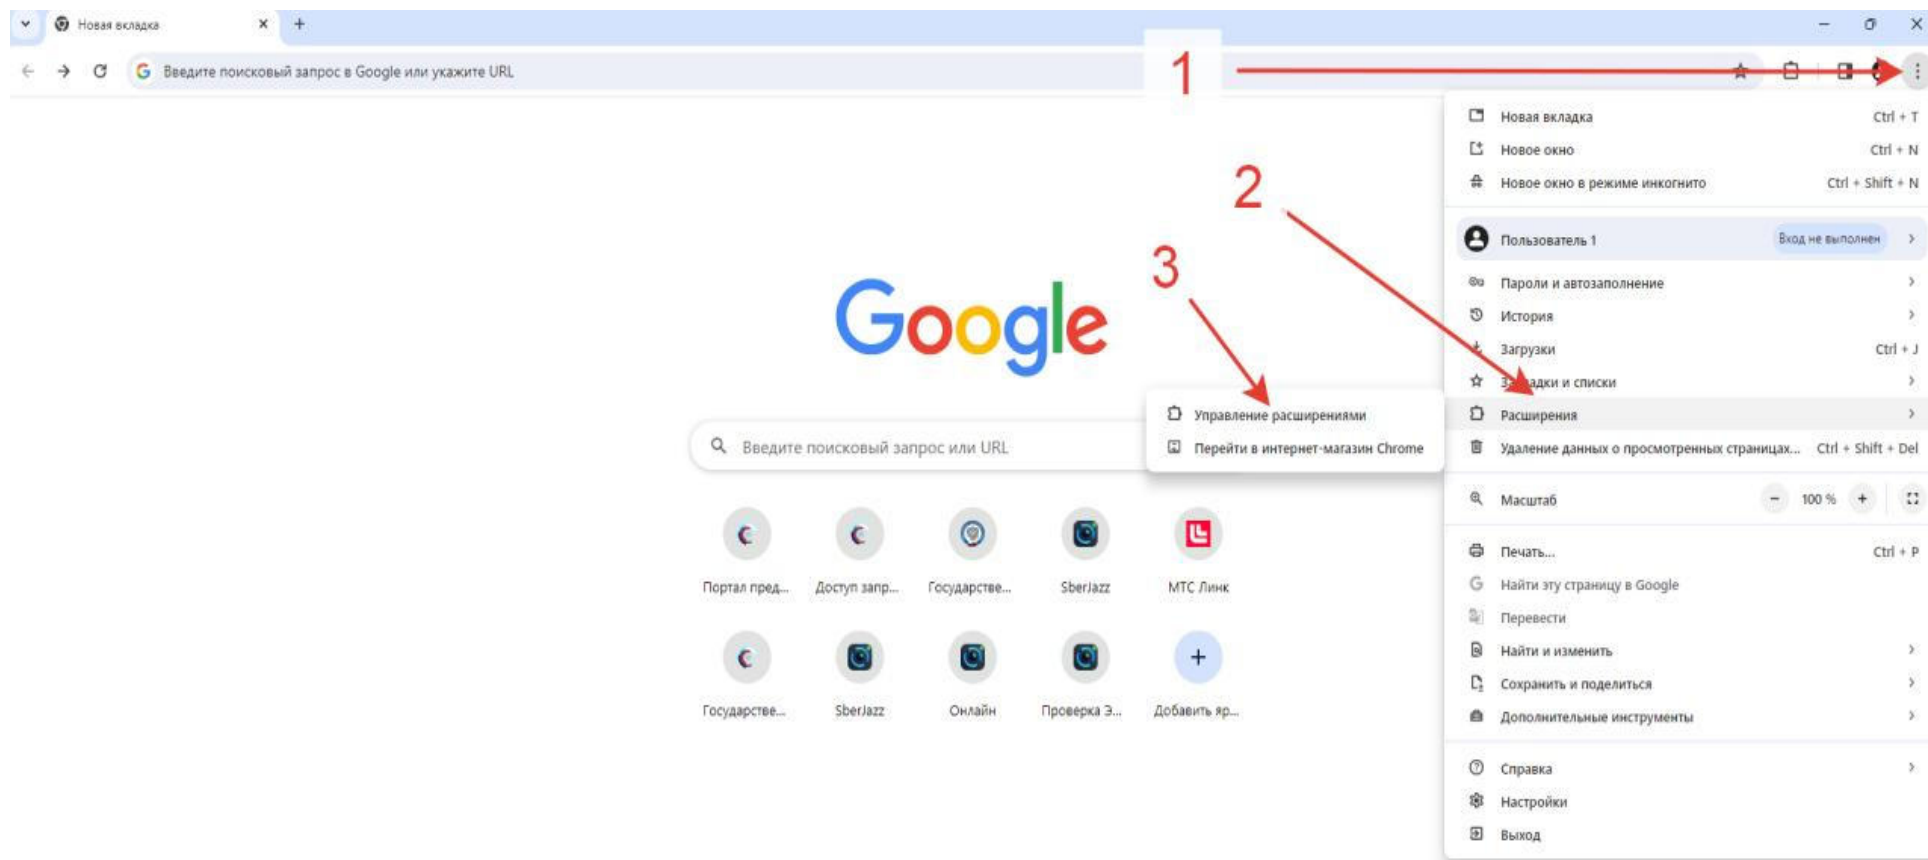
Новая вкладка
×
+
Введите поисковый запрос в Google или укажите URL
1
2
3
Новая вкладка Ctrl + T
Новое окно Ctrl + N
Новое окно в режиме инкогнито Ctrl + Shift + N
Пользователь 1
Вход не выполнен
Пароли и автозаполнение
История
Загрузки Ctrl + J
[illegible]адки и списки
Расширения
Удаление данных о просмотренных страницах... Ctrl + Shift + Del
Масштаб
−
100 %
+
Печать... Ctrl + P
Найти эту страницу в Google
Перевести
Найти и изменить
Сохранить и поделиться
Дополнительные инструменты
Справка
Настройки
Выход
Google
Управление расширениями
Перейти в интернет-магазин Chrome
Введите поисковый запрос или URL
Портал пред...
Доступ запр...
Государстве...
SberJazz
МТС Линк
Государстве...
SberJazz
Онлайн
Проверка э...
Добавить яр...